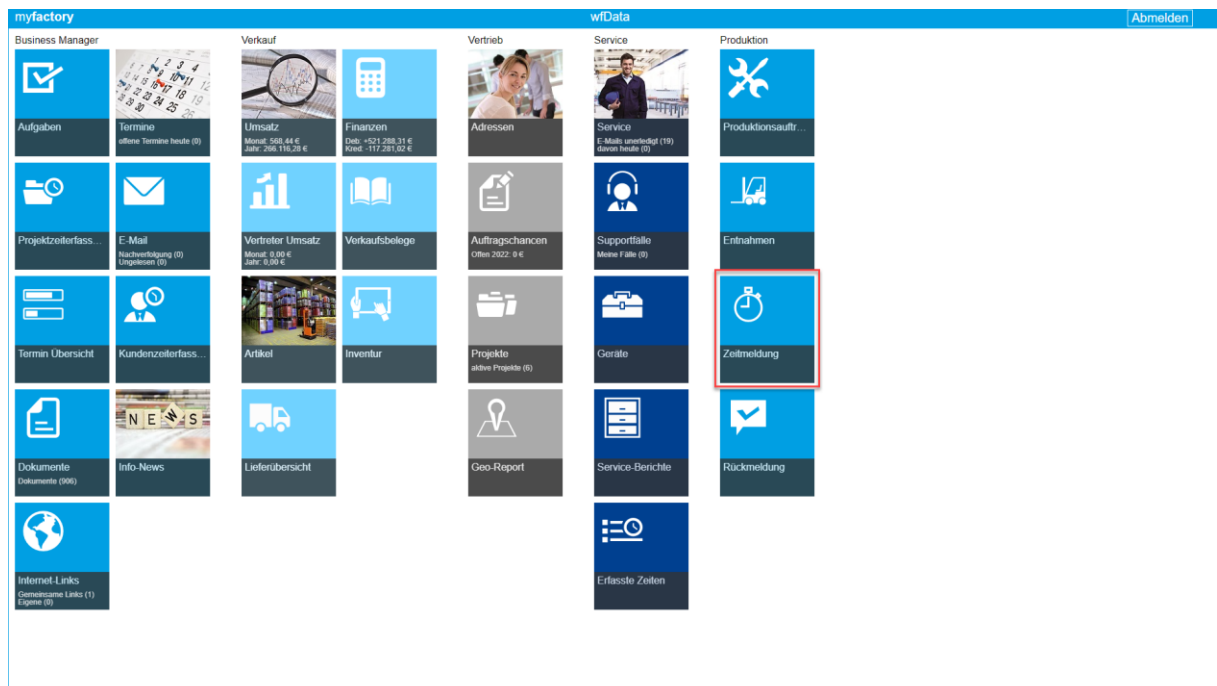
myfactory
wfData
Abmelden

Business Manager

Aufgaben

Termine
offene Termine heute (0)

Projektzeiterfass...

E-Mail
Nachverfolgung (0)
Ungelesen (0)

Termin Übersicht

Kundenzeiterfass...

Dokumente
Dokumente (906)

NEWS
Info-News

Internet-Links
Gemeinsame Links (1)
Eigene (0)

Verkauf

Umsatz
Monat: 568,44 €
Jahr: 266.116,28 €

Finanzen
Deb: +521.288,31 €
Kred: -117.281,02 €

Vertreter Umsatz
Monat: 0,00 €
Jahr: 0,00 €

Verkaufsbelege

Artikel

Inventur

Lieferübersicht

Vertrieb

Adressen

Auftragschancen
Offen 2022: 0 €

Projekte
aktive Projekte (6)

Geo-Report

Service

Service
E-Mails unerledigt (19)
davon heute (0)

Supportfälle
Meine Fälle (0)

Geräte

Service-Berichte

Erfasste Zeiten

Produktion

Produktionsauftr...

Entnahmen

Zeitmeldung

Rückmeldung